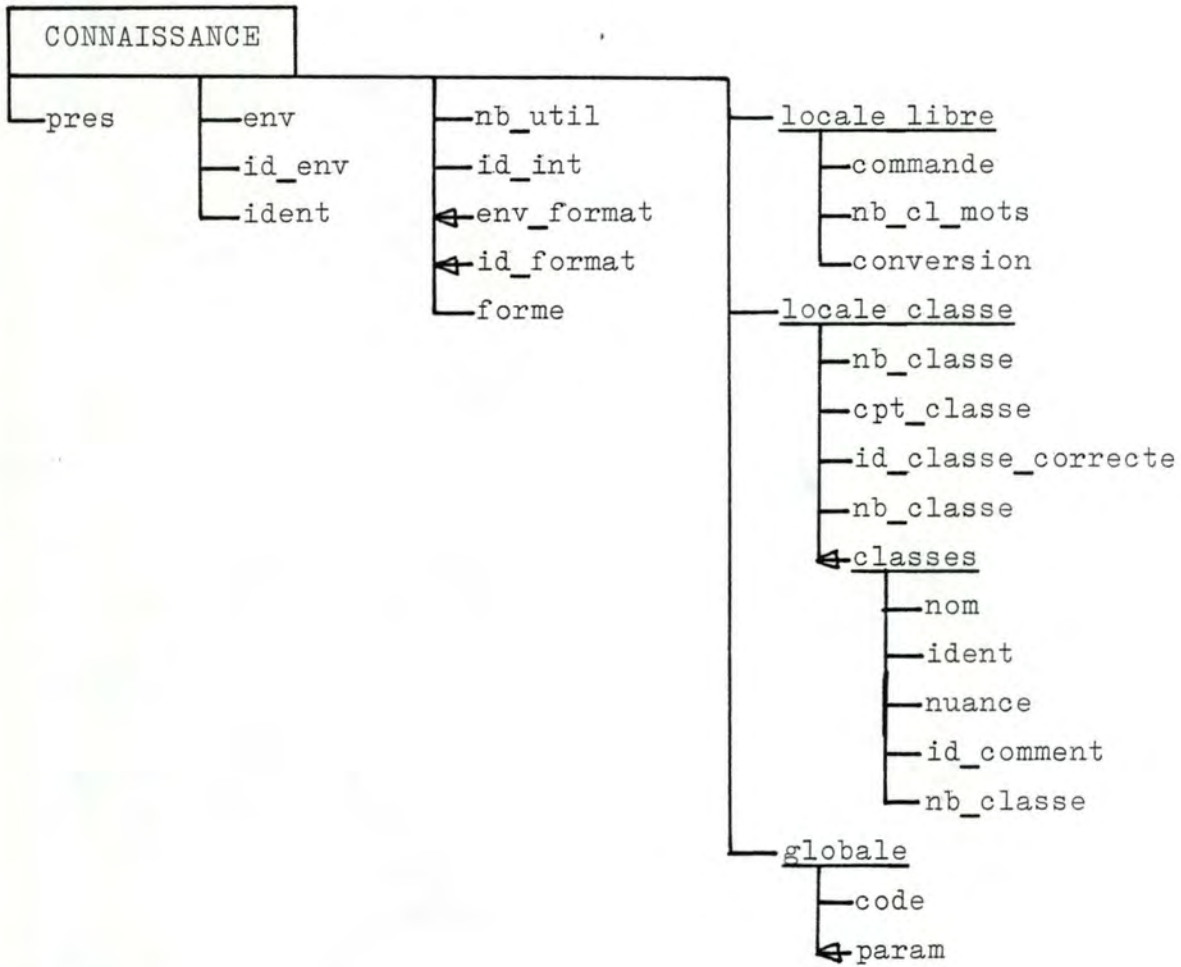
CONNAISSANCE

pres

env
id_env
ident

nb_util
id_int
env_format
id_format
forme

locale_libre
commande
nb_cl_mots
conversion

locale_classe
nb_classe
cpt_classe
id_classe_correcte
nb_classe
classes
nom
ident
nuance
id_comment
nb_classe

globale
code
param